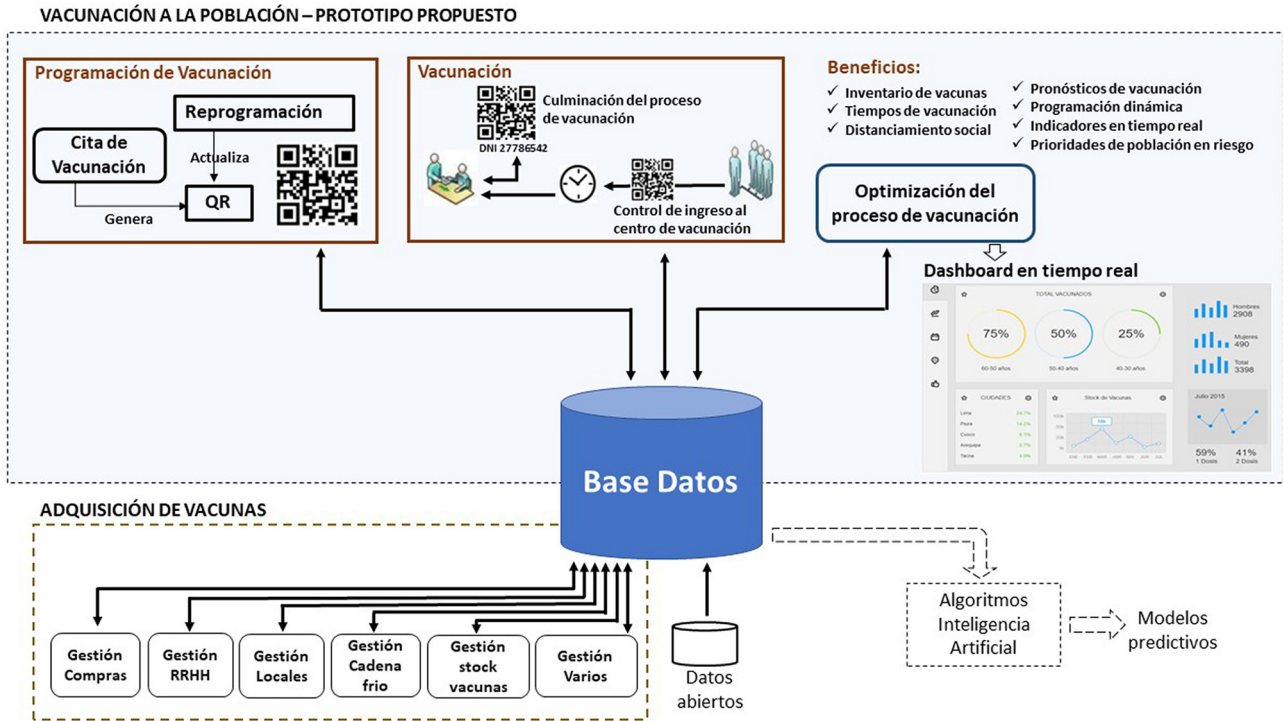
VACUNACIÓN A LA POBLACIÓN – PROTOTIPO PROPUESTO

Programación de Vacunación

Reprogramación

Cita de Vacunación

Actualiza

QR

Genera

Vacunación

Culminación del proceso de vacunación

DNI 27786542

Control de ingreso al centro de vacunación

Beneficios:

✓ Inventario de vacunas
✓ Tiempos de vacunación
✓ Distanciamiento social

✓ Pronósticos de vacunación
✓ Programación dinámica
✓ Indicadores en tiempo real
✓ Prioridades de población en riesgo

Optimización del proceso de vacunación

Dashboard en tiempo real

TOTAL VACUNADOS

75%
60-50 años

50%
50-40 años

25%
40-30 años

Hombres 2908

Mujeres 490

Total 3398

CIUDADES

Lima 24.7%
Piura 14.2%
Cusco 8.1%
Arequipa 5.7%
Tacna 4.9%

Stock de Vacunas

Julio 2015

59%
1 Dosis

41%
2 Dosis

Base Datos

ADQUISICIÓN DE VACUNAS

Gestión Compras

Gestión RRHH

Gestión Locales

Gestión Cadena frio

Gestión stock vacunas

Gestión Varios

Datos abiertos

Algoritmos Inteligencia Artificial

Modelos predictivos